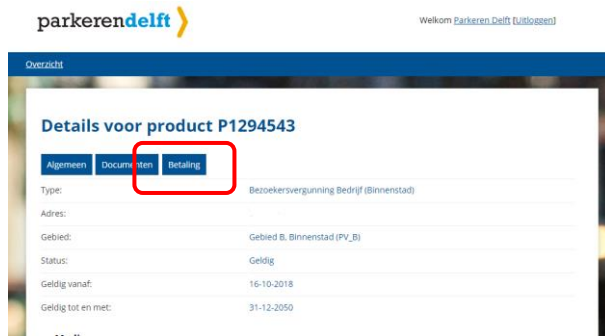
parkerendelft

Welkom Parkeren Delft [Uitloggen]

Overzicht

Details voor product P1294543

Algemeen Documenten Betaling

| | |
|---|---|
| Type: | Bezoekersvergunning Bedrijf (Binnenstad) |
| Adres: | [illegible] |
| Gebied: | Gebied B. Binnenstad (PV_B) |
| Status: | Geldig |
| Geldig vanaf: | 16-10-2018 |
| Geldig tot en met: | 31-12-2050 |

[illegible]